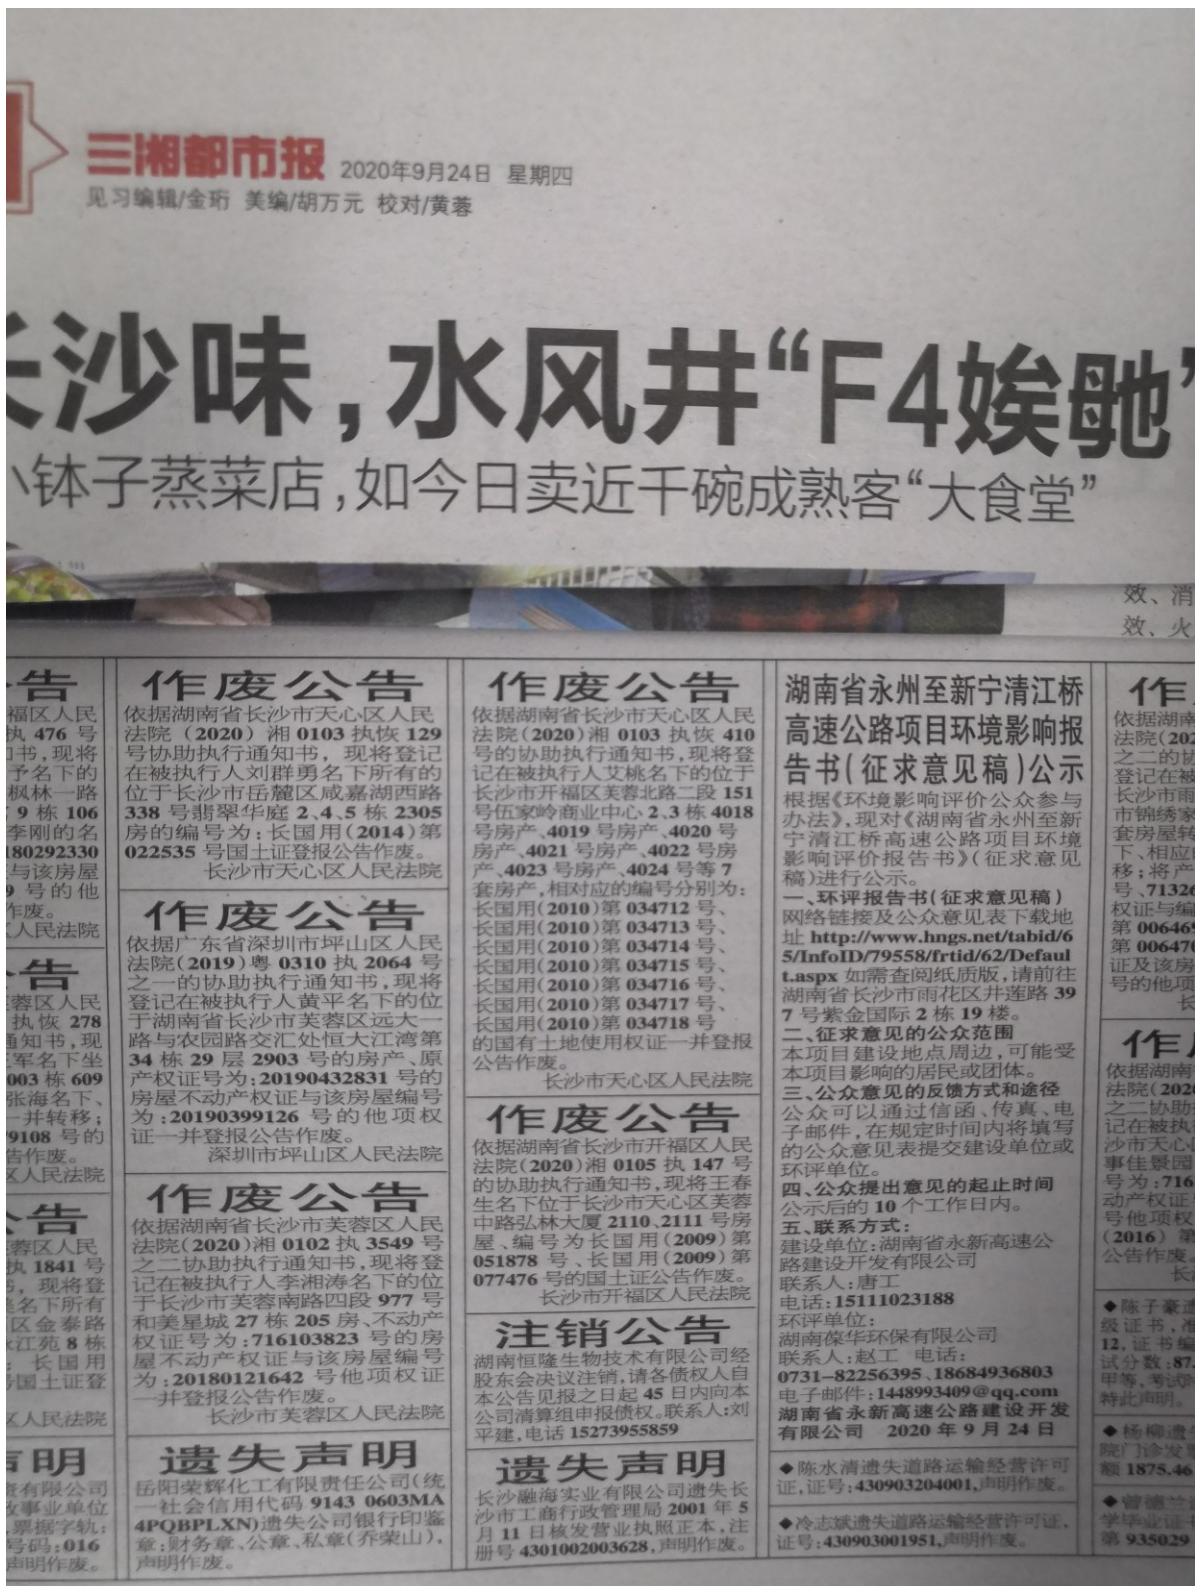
三湘都市报 2020年9月24日 星期四
见习编辑/金珩 美编/胡万元 校对/黄春

长沙味，水风井"F4娭毑"
小钵子蒸菜店，如今日卖近千碗成熟客"大食堂"

效、消
效、火

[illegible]告
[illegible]福区人民
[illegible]执 476 号
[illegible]知书，现将
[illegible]予名下的
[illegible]枫林一路
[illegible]9 栋 106
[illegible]李刚的名
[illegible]80292330
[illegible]与该房屋
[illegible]9 号的他
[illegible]作废。
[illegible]人民法院

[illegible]告
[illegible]蓉区人民
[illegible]执恢 278
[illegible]通知书，现
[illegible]军名下坐
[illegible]003 栋 609
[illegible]张海名下、
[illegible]一并转移；
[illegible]9108 号的
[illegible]告作废。
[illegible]人民法院

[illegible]告
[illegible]蓉区人民
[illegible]执 1841 号
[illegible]，现将登
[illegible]名下所有
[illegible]区金泰路
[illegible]江苑 8 栋
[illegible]长国用
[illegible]国土证登
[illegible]人民法院

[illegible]明
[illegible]有限公司
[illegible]事业单位
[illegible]票据字轨：
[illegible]号码：016
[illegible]声明作废。

作废公告
依据湖南省长沙市天心区人民法院（2020）湘 0103 执恢 129 号协助执行通知书，现将登记在被执行人刘群勇名下所有的位于长沙市岳麓区咸嘉湖西路 338 号翡翠华庭 2、4、5 栋 2305 房的编号为：长国用（2014）第 022535 号国土证登报公告作废。
长沙市天心区人民法院

作废公告
依据广东省深圳市坪山区人民法院（2019）粤 0310 执 2064 号之一的协助执行通知书，现将登记在被执行人黄平名下的位于湖南省长沙市芙蓉区远大一路与农园路交汇处恒大江湾第 34 栋 29 层 2903 号的房产、原产权证号为：20190432831 号的房屋不动产权证与该房屋编号为：20190399126 号的他项权证一并登报公告作废。
深圳市坪山区人民法院

作废公告
依据湖南省长沙市芙蓉区人民法院（2020）湘 0102 执 3549 号之二协助执行通知书，现将登记在被执行人李湘涛名下的位于长沙市芙蓉南路四段 977 号和美星城 27 栋 205 房、不动产权证号为：716103823 号的房屋不动产权证与该房屋编号为：20180121642 号他项权证一并登报公告作废。
长沙市芙蓉区人民法院

遗失声明
岳阳荣辉化工有限责任公司（统一社会信用代码 9143 0603MA4PQBPLXN）遗失公司银行印鉴章：财务章、公章、私章（乔荣山），声明作废。

作废公告
依据湖南省长沙市天心区人民法院（2020）湘 0103 执恢 410 号的协助执行通知书，现将登记在被执行人艾桃名下的位于长沙市开福区芙蓉北路二段 151 号伍家岭商业中心 2、3 栋 4018 号房产、4019 号房产、4020 号房产、4021 号房产、4022 号房产、4023 号房产、4024 号等 7 套房产，相对应的编号分别为：
长国用（2010）第 034712 号、
长国用（2010）第 034713 号、
长国用（2010）第 034714 号、
长国用（2010）第 034715 号、
长国用（2010）第 034716 号、
长国用（2010）第 034717 号、
长国用（2010）第 034718 号
的国有土地使用权证一并登报公告作废。
长沙市天心区人民法院

作废公告
依据湖南省长沙市开福区人民法院（2020）湘 0105 执 147 号的协助执行通知书，现将王春生名下位于长沙市天心区芙蓉中路弘林大厦 2110、2111 号房屋、编号为长国用（2009）第 051878 号、长国用（2009）第 077476 号的国土证公告作废。
长沙市开福区人民法院

注销公告
湖南恒隆生物技术有限公司经股东会决议注销，请各债权人自本公告见报之日起 45 日内向本公司清算组申报债权。联系人：刘平建，电话 15273955859

遗失声明
长沙融海实业有限公司遗失长沙市工商行政管理局 2001 年 5 月 11 日核发营业执照正本，注册号 4301002003628，声明作废。

湖南省永州至新宁清江桥高速公路项目环境影响报告书（征求意见稿）公示
根据《环境影响评价公众参与办法》，现对《湖南省永州至新宁清江桥高速公路项目环境影响评价报告书》（征求意见稿）进行公示。
一、环评报告书（征求意见稿）网络链接及公众意见表下载地址 http://www.hngs.net/tabid/65/InfoID/79558/frtid/62/Default.aspx 如需查阅纸质版，请前往湖南省长沙市雨花区井莲路 397 号紫金国际 2 栋 19 楼。
二、征求意见的公众范围
本项目建设地点周边，可能受本项目影响的居民或团体。
三、公众意见的反馈方式和途径
公众可以通过信函、传真、电子邮件，在规定时间内将填写的公众意见表提交建设单位或环评单位。
四、公众提出意见的起止时间
公示后的 10 个工作日内。
五、联系方式：
建设单位：湖南省永新高速公路建设开发有限公司
联系人：唐工
电话：15111023188
环评单位：
湖南葆华环保有限公司
联系人：赵工 电话：
0731－82256395、18684936803
电子邮件：1448993409@qq.com
湖南省永新高速公路建设开发有限公司 2020 年 9 月 24 日

◆陈水清遗失道路运输经营许可证，证号：430903204001，声明作废。

◆冷志斌遗失道路运输经营许可证，证号：430903001951，声明作废。

作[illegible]
依据湖南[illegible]
法院（202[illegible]
之二的协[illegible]
登记在被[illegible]
长沙市雨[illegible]
市锦绣家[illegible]
套房屋转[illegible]
下，相应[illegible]
移；将产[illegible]
号，7132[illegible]
权证与编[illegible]
第 00646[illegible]
第 00647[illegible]
证及该房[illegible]
号的他项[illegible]
长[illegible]

作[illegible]
依据湖南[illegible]
法院（202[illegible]
之二协助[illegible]
记在被执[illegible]
沙市天心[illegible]
事佳景园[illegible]
号为：716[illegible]
动产权证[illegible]
号他项权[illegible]
（2016）第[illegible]
公告作废。
长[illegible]

◆陈子豪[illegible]
级证书，准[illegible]
12，证书编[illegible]
试分数：87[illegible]
甲等，考试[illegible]
特此声明。

◆杨柳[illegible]
院门诊发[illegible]
额 1875.46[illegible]

◆曾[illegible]
学毕业证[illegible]
第 935029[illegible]